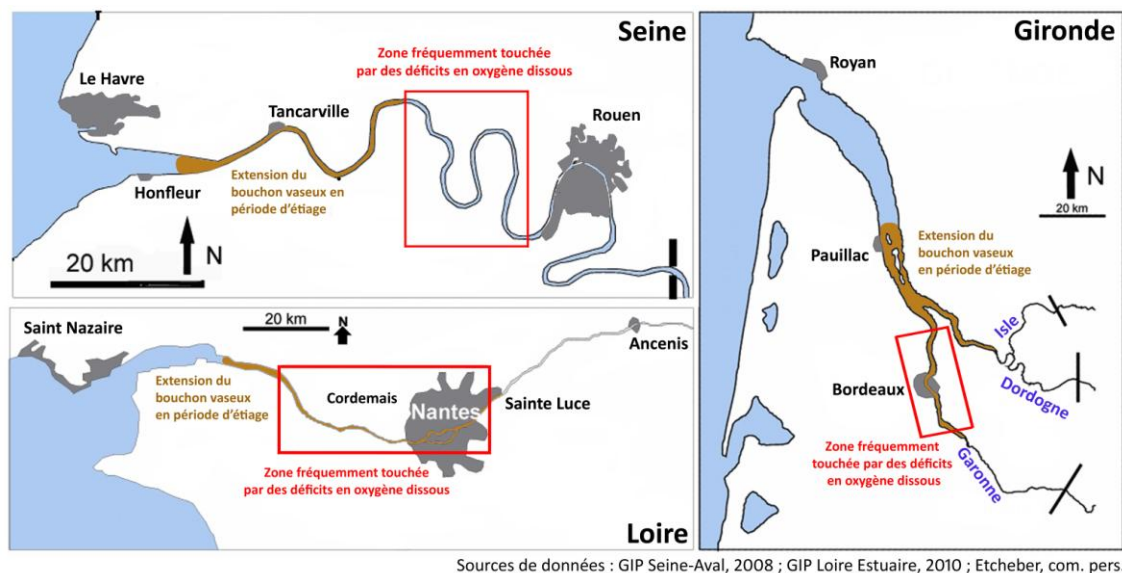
Seine

Zone fréquemment touchée par des déficits en oxygène dissous

Le Havre

Tancarville

Rouen

Honfleur

Extension du bouchon vaseux en période d'étiage

20 km

N

Gironde

Royan

N

20 km

Pauillac

Extension du bouchon vaseux en période d'étiage

Isle

Bordeaux

Dordogne

Zone fréquemment touchée par des déficits en oxygène dissous

Garonne

Saint Nazaire

20 km

N

Ancenis

Extension du bouchon vaseux en période d'étiage

Cordemais

Nantes

Sainte Luce

Zone fréquemment touchée par des déficits en oxygène dissous

Loire

Sources de données : GIP Seine-Aval, 2008 ; GIP Loire Estuaire, 2010 ; Etcheber, com. pers.